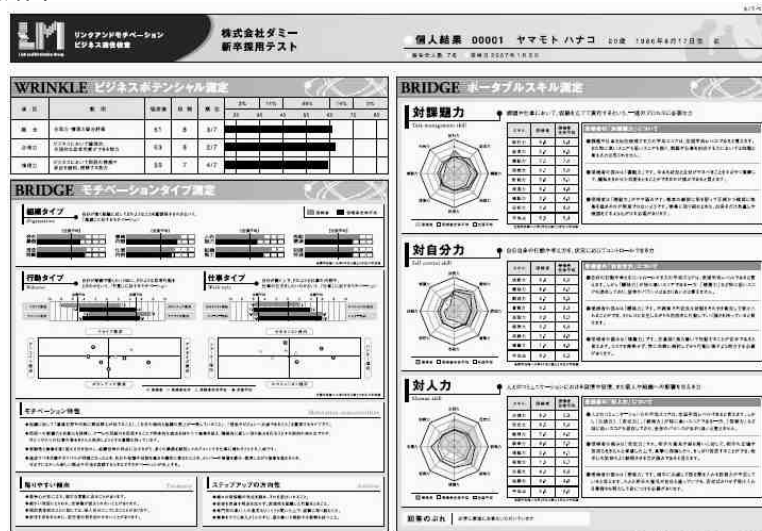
LM

リンクアンドモチベーション ビジネス適性検査

株式会社ダミー
新卒採用テスト

個人結果 00001 ヤマモト ハナコ

WRINKLE ビジネスポテンシャル測定

| | | | | | 5% | 15% | 40% | 75% | 95% |
|---|---|---|---|---|---|---|---|---|---|
| | | 61 | 8 | 2/7 | | | | | |
| | | 53 | 6 | 3/7 | | | | | |
| | | 59 | 7 | 4/7 | | | | | |

BRIDGE モチベーションタイプ測定

組織タイプ

行動タイプ

仕事タイプ

モチベーション特性

陥りやすい傾向

ステップアップの方向性

BRIDGE ポータブルスキル測定

対課題力

対自分力

対人力

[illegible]